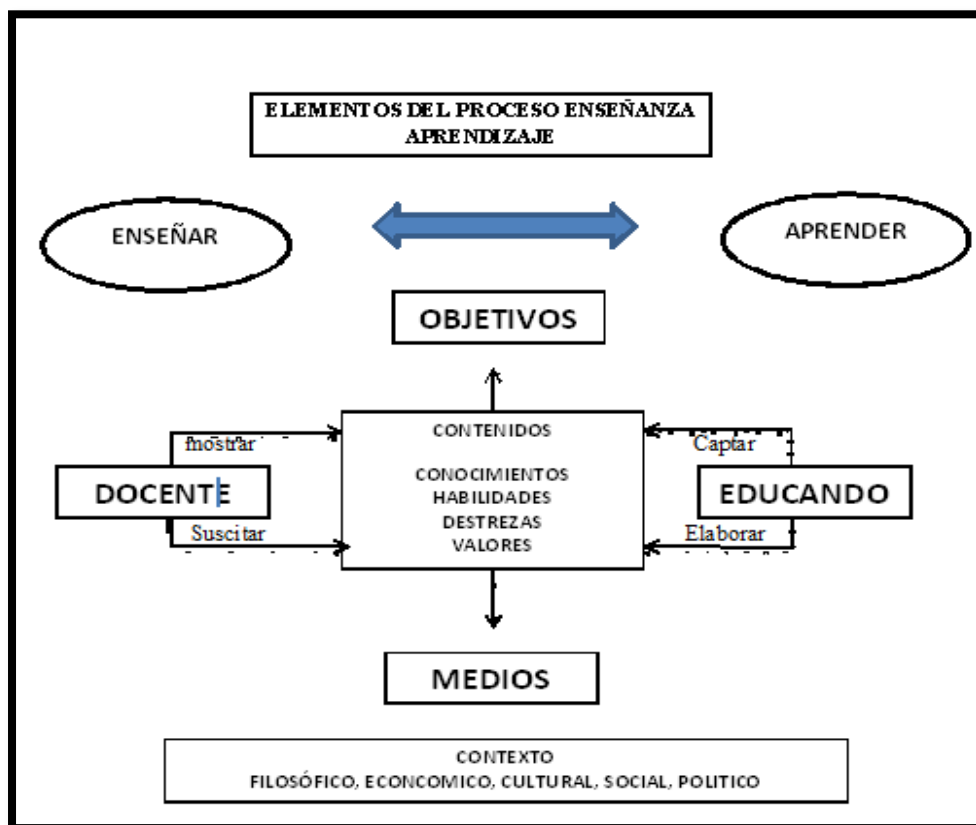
ELEMENTOS DEL PROCESO ENSEÑANZA APRENDIZAJE

ENSEÑAR

APRENDER

OBJETIVOS

mostrar

Suscitar

DOCENTE

CONTENIDOS

CONOCIMIENTOS
HABILIDADES
DESTREZAS
VALORES

Captar

Elaborar

EDUCANDO

MEDIOS

CONTEXTO
FILOSÓFICO, ECONCOMICO, CULTURAL, SOCIAL, POLITICO